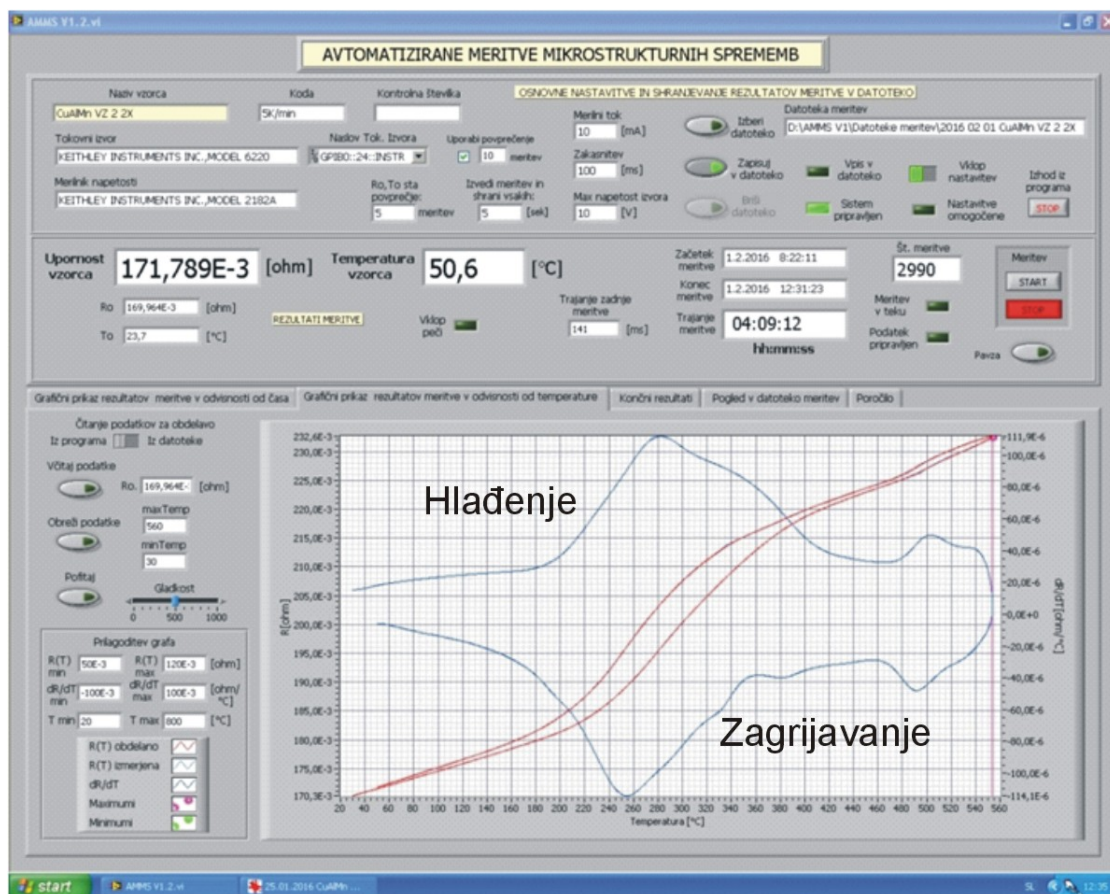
AMMS V1.2.vi

AVTOMATIZIRANE MERITVE MIKROSTRUKTURNIH SPREMEMB

Naziv vzorca
CuAlMn VZ 2 2X
Koda
5K/min
Kontrolna številka
OSNOVNE NASTAVITVE IN SHRANJEVANJE REZULTATOV MERITVE V DATOTEKO
Tokovni izvor
KEITHLEY INSTRUMENTS INC.,MODEL 6220
Naslov Tok. Izvora
GPIB0::24::INSTR
Uporabi povprečenje
10 meritev
Merilni tok
10 [mA]
Izberi datoteko
Datoteka meritev
D:\AMMS V1\Datoteke meritev\2016 02 01 CuAlMn VZ 2 2X
Zakasnitev
100 [ms]
Zapisuj v datoteko
Vpis v datoteko
Vklop nastavitev
Izhod iz programa
STOP
Merilnik napetosti
KEITHLEY INSTRUMENTS INC.,MODEL 2182A
Ro,To sta povprečje:
5 meritev
Izvedi meritev in shrani vsakih:
5 [sek]
Max napetost izvora
10 [V]
Briši datoteko
Sistem pripravljen
Nastavitve omogočene

Upornost vzorca
171,789E-3 [ohm]
Temperatura vzorca
50,6 [°C]
Začetek meritve
1.2.2016 8:22:11
Konec meritve
1.2.2016 12:31:23
Št. meritve
2990
Meritev
START
STOP
Ro 169,964E-3 [ohm]
To 23,7 [°C]
REZULTATI MERITVE
Vklop peči
Trajanje zadnje meritve
141 [ms]
Trajanje meritve
04:09:12
hh:mm:ss
Meritev v teku
Podatek pripravljen
Pavza

Grafični prikaz rezultatov meritve v odvisnosti od časa | Grafični prikaz rezultatov meritve v odvisnosti od temperature | Končni rezultati | Pogled v datoteko meritev | Poročilo

Čitanje podatkov za obdelavo
Iz programa Iz datoteke
Včitaj podatke
Ro. 169,964E- [ohm]
Obreži podatke
maxTemp
560
minTemp
30
Poštaj
Gladkost
0 500 1000
Prilagoditev grafa
R(T) min 50E-3 R(T) max 120E-3 [ohm]
dR/dT min -100E-3 dR/dT max 100E-3 [ohm/°C]
T min 20 T max 800 [°C]
R(T) obdelano
R(T) izmerjena
dR/dT
Maximumi
Minimumi

Hlađenje
Zagrijavanje
232,6E-3 230,0E-3 225,0E-3 220,0E-3 215,0E-3 210,0E-3 205,0E-3 200,0E-3 195,0E-3 190,0E-3 185,0E-3 180,0E-3 175,0E-3 170,3E-3
R[ohm]
111,9E-6 100,0E-6 80,0E-6 60,0E-6 40,0E-6 20,0E-6 0,0E+0 -20,0E-6 -40,0E-6 -60,0E-6 -80,0E-6 -100,0E-6 -114,1E-6
dR/dT [ohm/°C]
20 40 60 80 100 120 140 160 180 200 220 240 260 280 300 320 340 360 380 400 420 440 460 480 500 520 540 560
Temperatura [°C]

start
AMMS V1.2.vi
25.01.2016 CuAlMn ...
SL